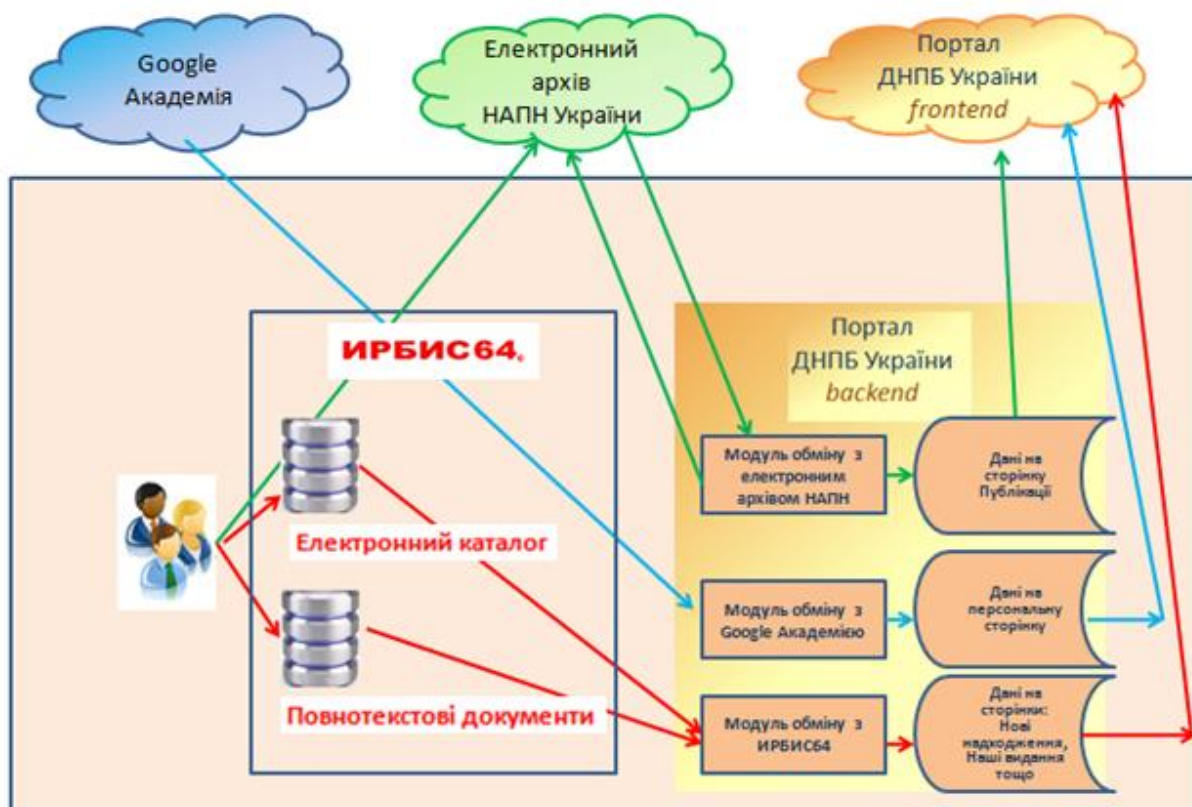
Google Академія

Електронний архів НАПН України

Портал ДНПБ України frontend

ИРБИС64

Портал ДНПБ України backend

Модуль обміну з електронним архівом НАПН

Дані на сторінку Публікації

Електронний каталог

Модуль обміну з Google Академією

Дані на персональну сторінку

Модуль обміну з ИРБИС64

Дані на сторінки: Нові надходження, Наші видання тощо

Повнотекстові документи